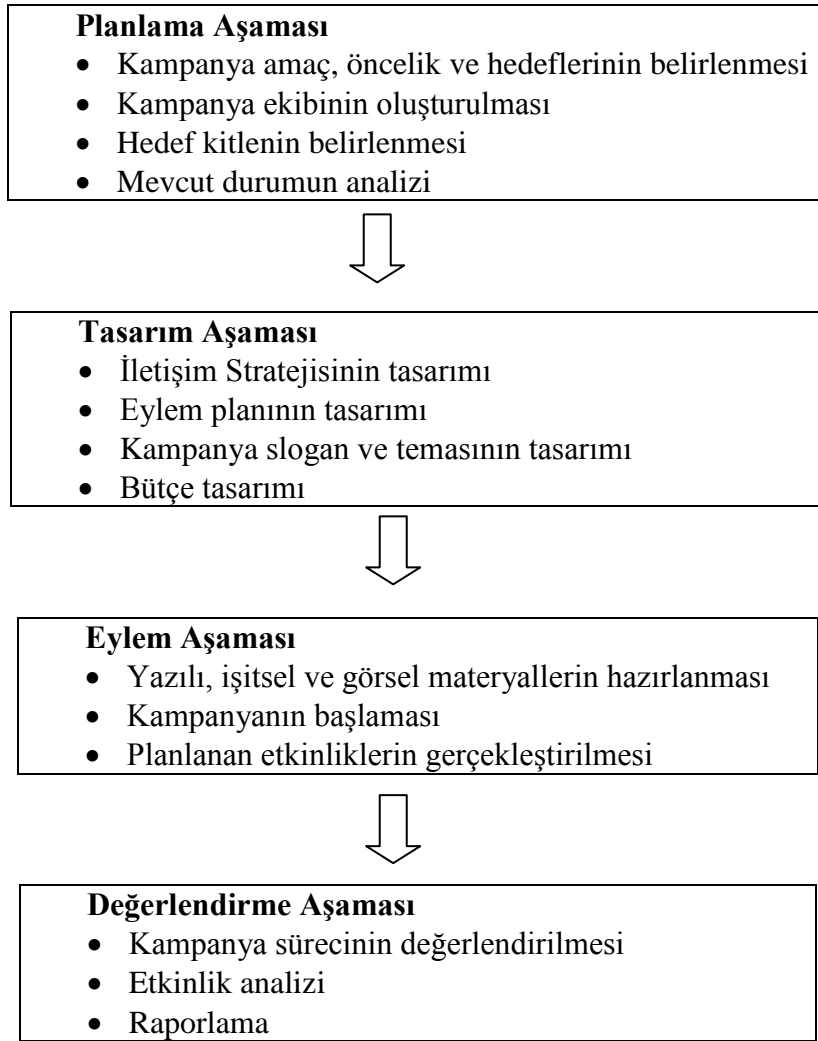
**Planlama Aşaması**
- Kampanya amaç, öncelik ve hedeflerinin belirlenmesi
- Kampanya ekibinin oluşturulması
- Hedef kitlenin belirlenmesi
- Mevcut durumun analizi

**Tasarım Aşaması**
- İletişim Stratejisinin tasarımı
- Eylem planının tasarımı
- Kampanya slogan ve temasının tasarımı
- Bütçe tasarımı

**Eylem Aşaması**
- Yazılı, işitsel ve görsel materyallerin hazırlanması
- Kampanyanın başlaması
- Planlanan etkinliklerin gerçekleştirilmesi

**Değerlendirme Aşaması**
- Kampanya sürecinin değerlendirilmesi
- Etkinlik analizi
- Raporlama